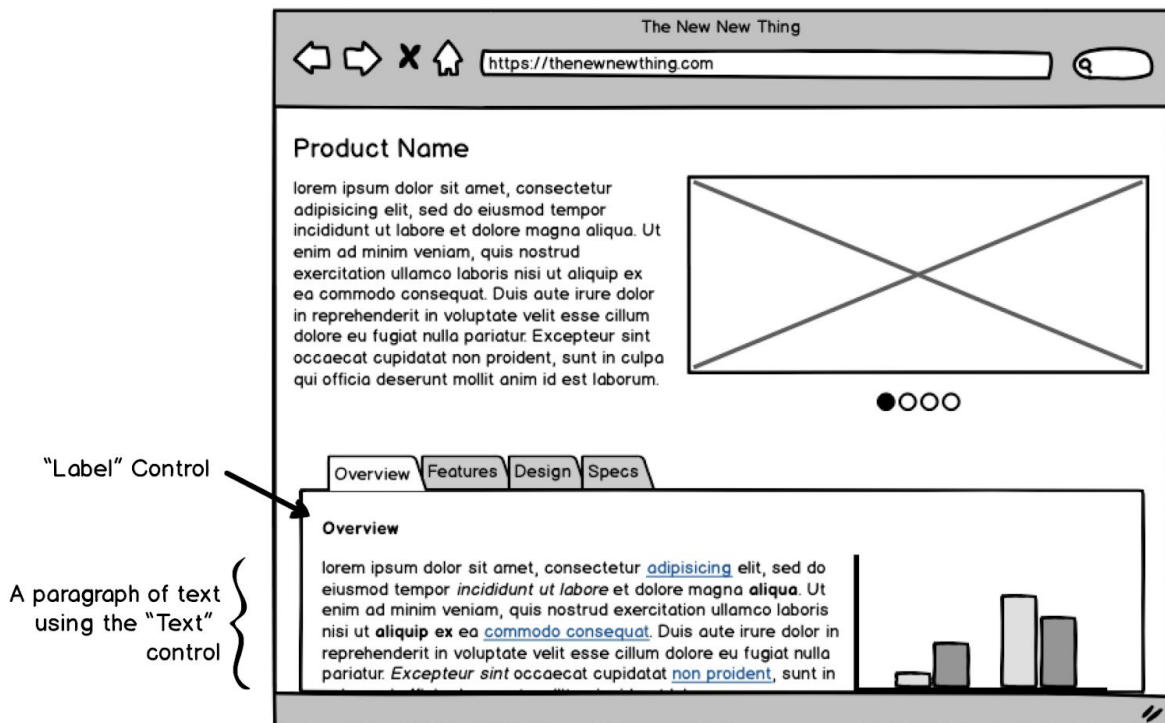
The New New Thing

https://thenewnewthing.com

Product Name

lorem ipsum dolor sit amet, consectetur adipisicing elit, sed do eiusmod tempor incididunt ut labore et dolore magna aliqua. Ut enim ad minim veniam, quis nostrud exercitation ullamco laboris nisi ut aliquip ex ea commodo consequat. Duis aute irure dolor in reprehenderit in voluptate velit esse cillum dolore eu fugiat nulla pariatur. Excepteur sint occaecat cupidatat non proident, sunt in culpa qui officia deserunt mollit anim id est laborum.

"Label" Control

Overview | Features | Design | Specs

Overview

lorem ipsum dolor sit amet, consectetur adipisicing elit, sed do eiusmod tempor *incididunt ut labore* et dolore magna **aliqua**. Ut enim ad minim veniam, quis nostrud exercitation ullamco laboris nisi ut **aliquip ex** ea commodo consequat. Duis aute irure dolor in reprehenderit in voluptate velit esse cillum dolore eu fugiat nulla pariatur. *Excepteur sint* occaecat cupidatat non proident, sunt in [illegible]

A paragraph of text using the "Text" control